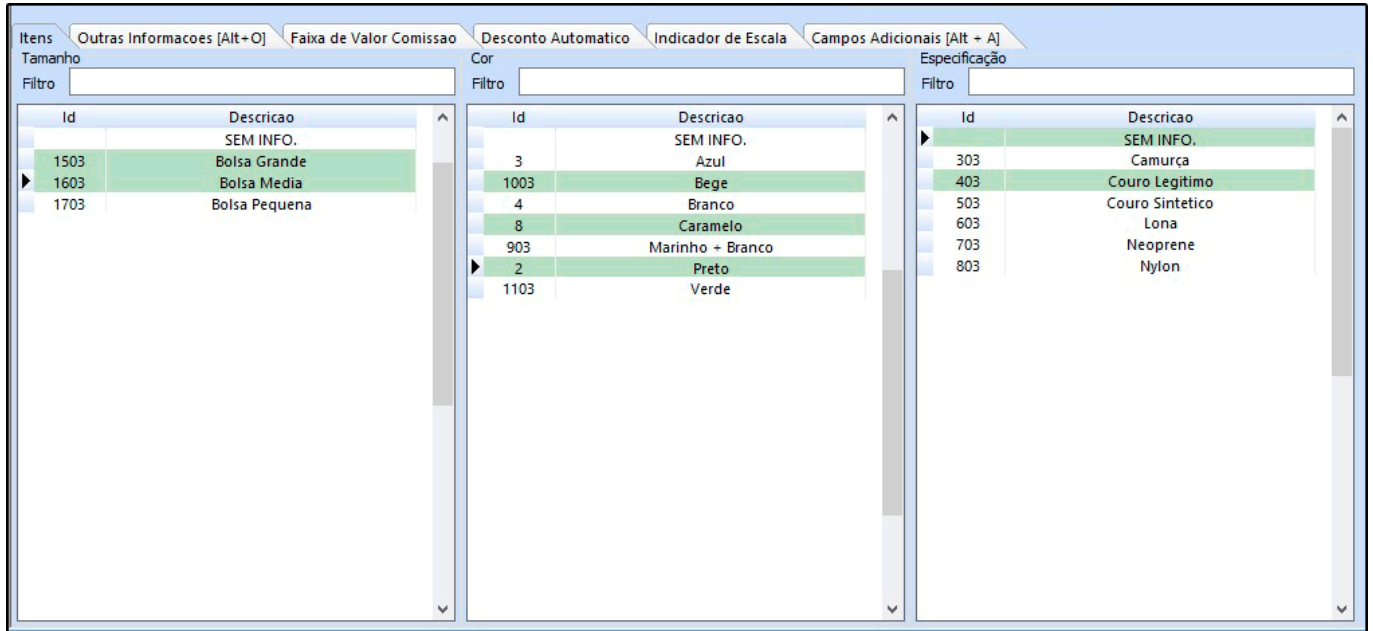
Itens | Outras Informacoes [Alt+O] | Faixa de Valor Comissao | Desconto Automatico | Indicador de Escala | Campos Adicionais [Alt + A]

Tamanho
Filtro

| Id | Descricao |
|---|---|
| | SEM INFO. |
| 1503 | Bolsa Grande |
| 1603 | Bolsa Media |
| 1703 | Bolsa Pequena |

Cor
Filtro

| Id | Descricao |
|---|---|
| | SEM INFO. |
| 3 | Azul |
| 1003 | Bege |
| 4 | Branco |
| 8 | Caramelo |
| 903 | Marinho + Branco |
| 2 | Preto |
| 1103 | Verde |

Especificação
Filtro

| Id | Descricao |
|---|---|
| | SEM INFO. |
| 303 | Camurça |
| 403 | Couro Legitimo |
| 503 | Couro Sintetico |
| 603 | Lona |
| 703 | Neoprene |
| 803 | Nylon |